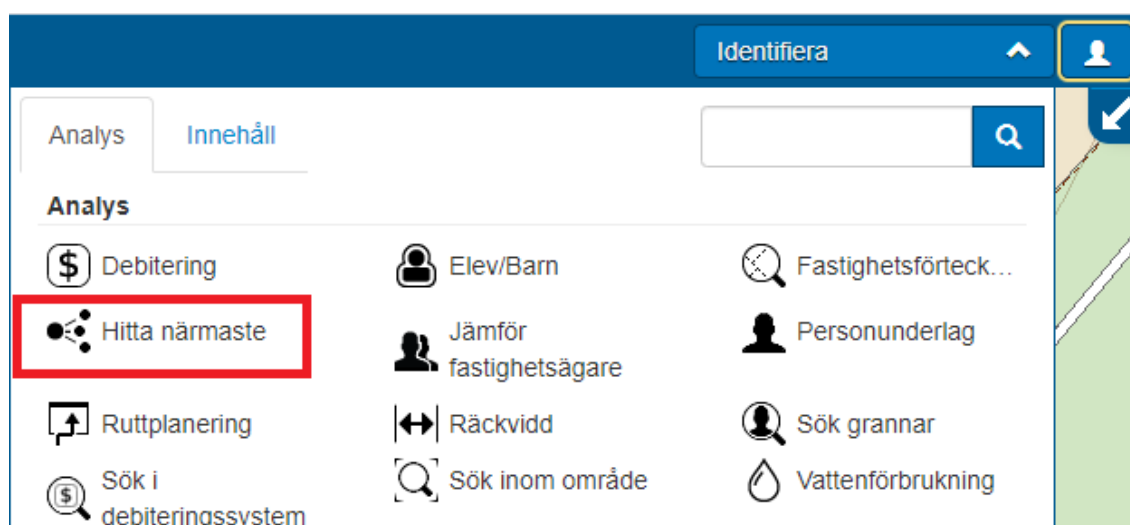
Identifiera

Analys Innehåll

Analys

Debitering
Elev/Barn
Fastighetsförteck…
Hitta närmaste
Jämför fastighetsägare
Personunderlag
Ruttplanering
Räckvidd
Sök grannar
Sök i debiteringssystem
Sök inom område
Vattenförbrukning